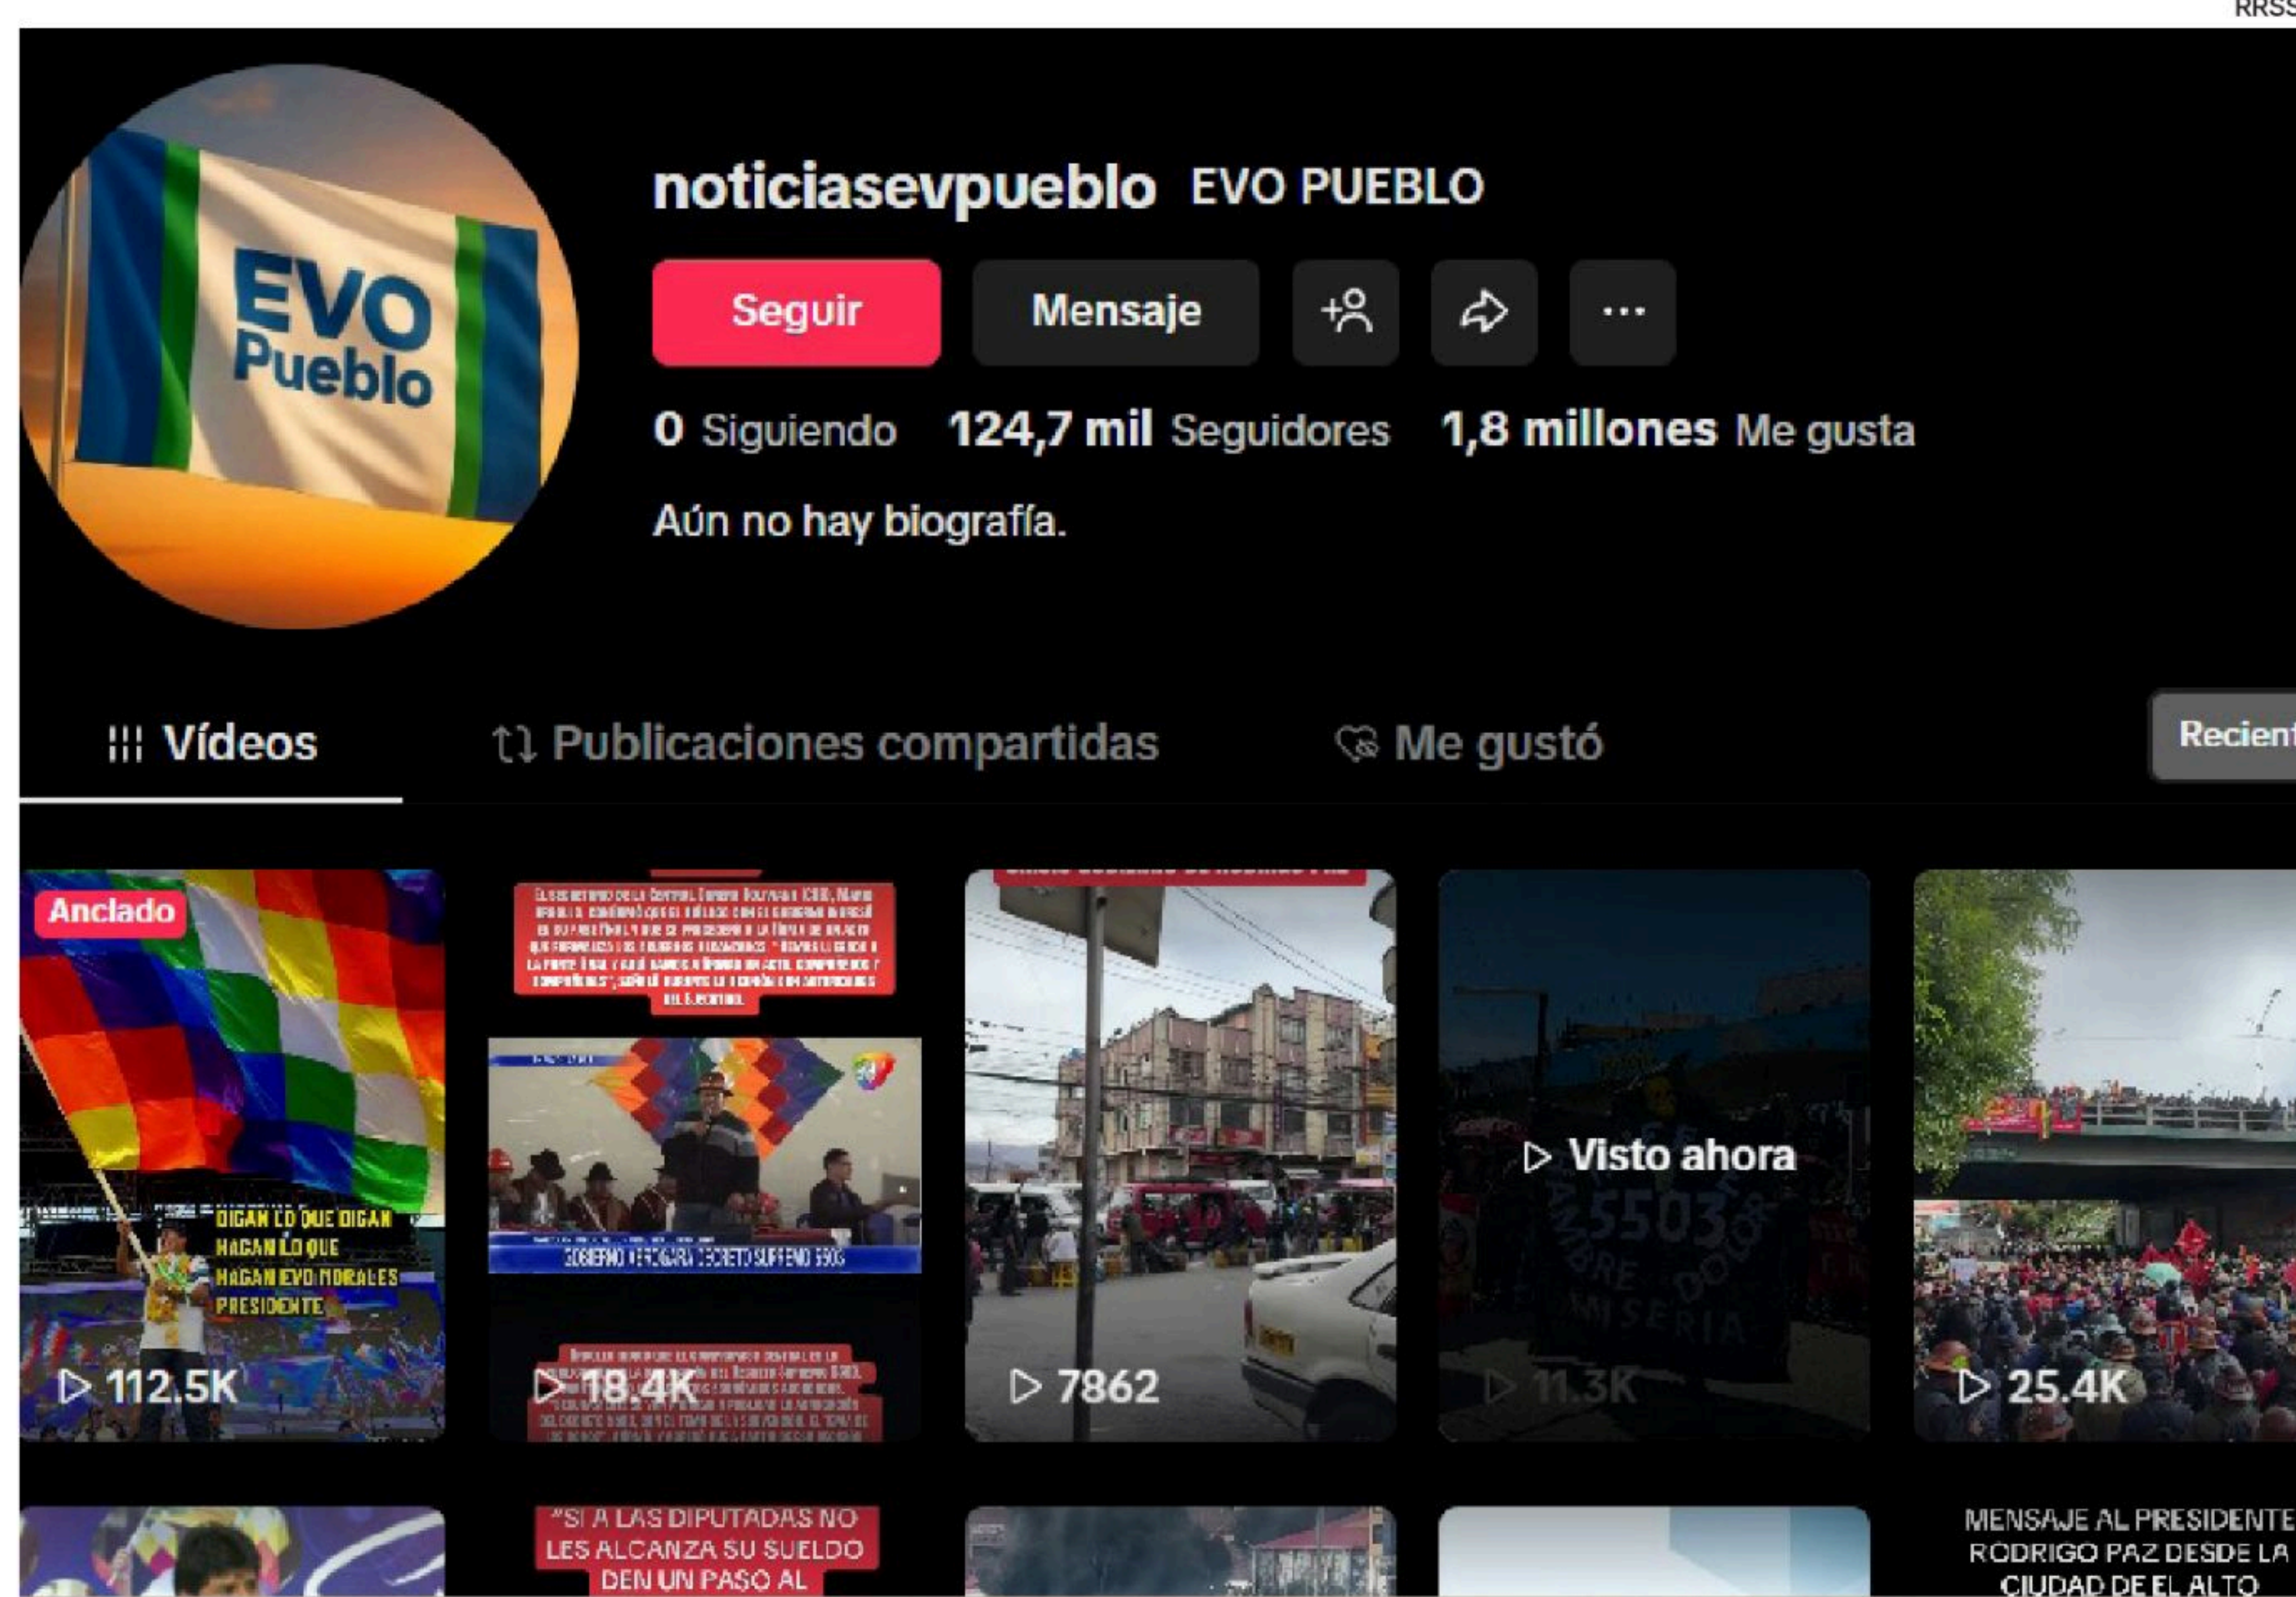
RRSS

EVO Pueblo

noticiasevpueblo EVO PUEBLO

Seguir Mensaje ···

0 Siguiendo 124,7 mil Seguidores 1,8 millones Me gusta

Aún no hay biografía.

Vídeos Publicaciones compartidas Me gustó Recient

Anclado
DIGAN LO QUE DIGAN HAGAN LO QUE HAGAN EVO MORALES PRESIDENTE
112.5K

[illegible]
GOBIERNO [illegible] DECRETO SUPREMO 5503
18.4K

7862

Visto ahora
5503
11.3K

25.4K

"SI A LAS DIPUTADAS NO LES ALCANZA SU SUELDO DEN UN PASO AL

MENSAJE AL PRESIDENTE RODRIGO PAZ DESDE LA CIUDAD DE EL ALTO